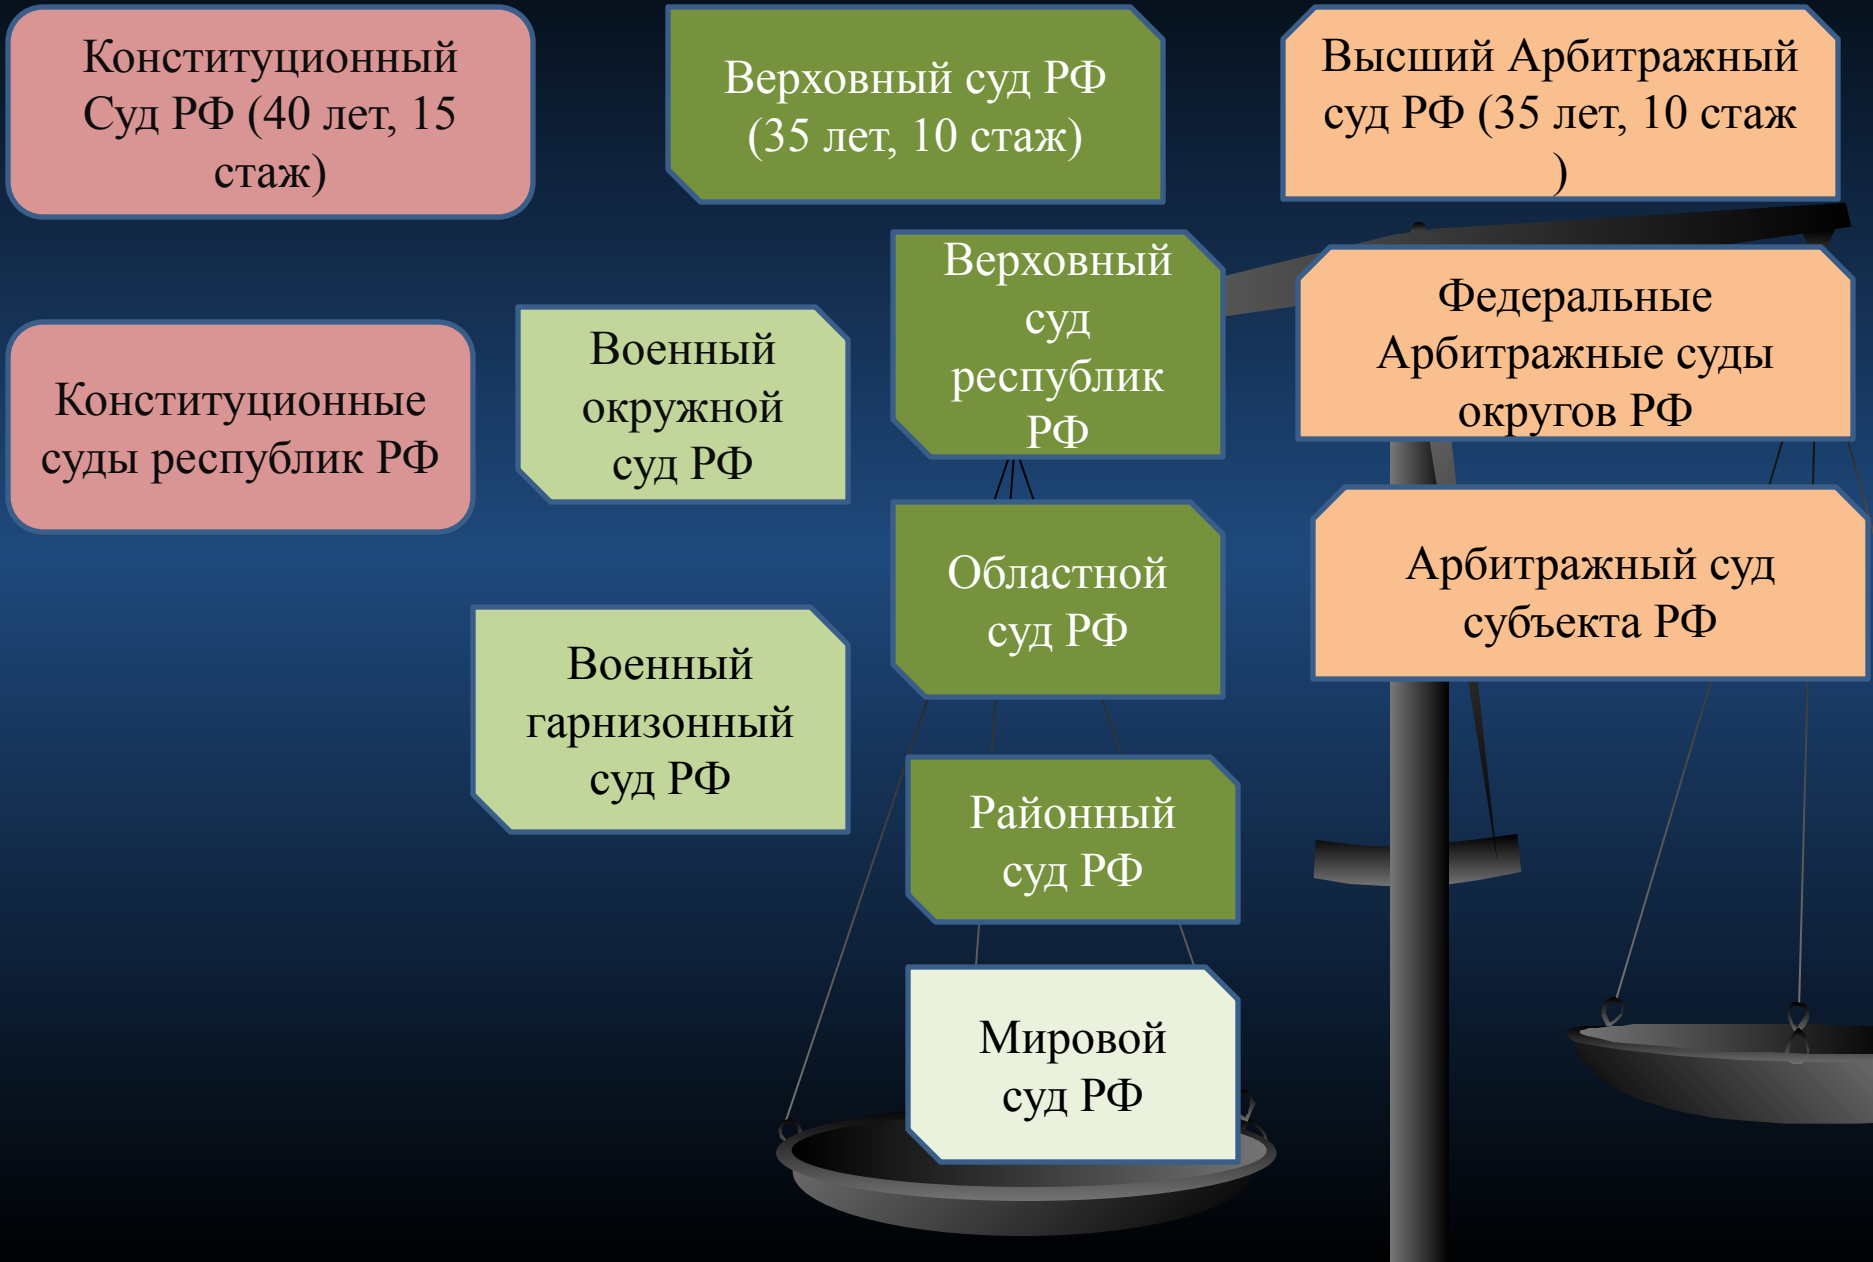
Конституционный Суд РФ (40 лет, 15 стаж)

Верховный суд РФ (35 лет, 10 стаж)

Высший Арбитражный суд РФ (35 лет, 10 стаж )

Верховный суд республик РФ

Военный окружной суд РФ

Конституционные суды республик РФ

Федеральные Арбитражные суды округов РФ

Областной суд РФ

Арбитражный суд субъекта РФ

Военный гарнизонный суд РФ

Районный суд РФ

Мировой суд РФ